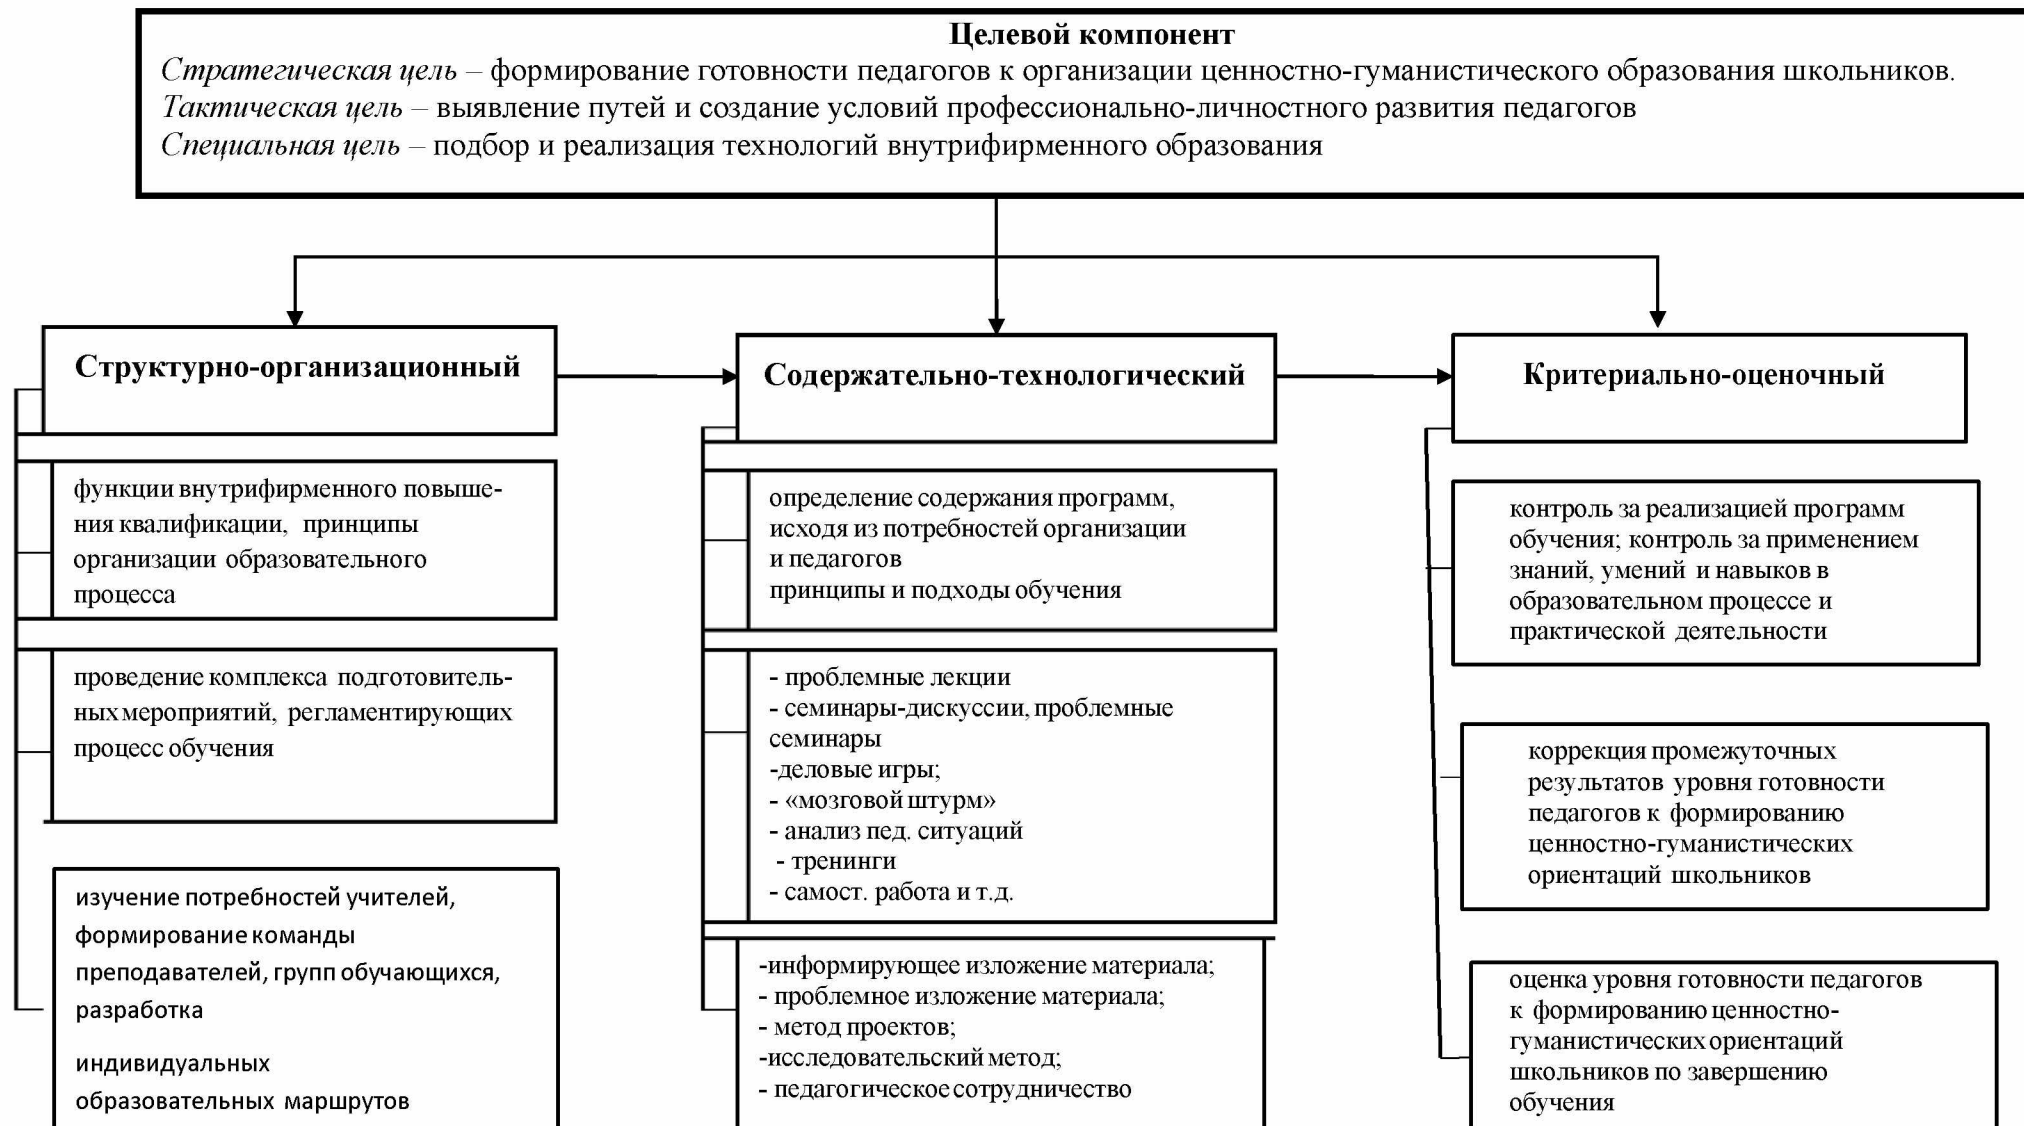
Целевой компонент
*Стратегическая цель* – формирование готовности педагогов к организации ценностно-гуманистического образования школьников.
*Тактическая цель* – выявление путей и создание условий профессионально-личностного развития педагогов
*Специальная цель* – подбор и реализация технологий внутрифирменного образования

Структурно-организационный

функции внутрифирменного повышения квалификации, принципы организации образовательного процесса

проведение комплекса подготовительных мероприятий, регламентирующих процесс обучения

изучение потребностей учителей, формирование команды преподавателей, групп обучающихся, разработка

индивидуальных образовательных маршрутов

Содержательно-технологический

определение содержания программ, исходя из потребностей организации и педагогов
принципы и подходы обучения

- проблемные лекции
- семинары-дискуссии, проблемные семинары
-деловые игры;
- «мозговой штурм»
- анализ пед. ситуаций
- тренинги
- самост. работа и т.д.

-информирующее изложение материала;
- проблемное изложение материала;
- метод проектов;
-исследовательский метод;
- педагогическое сотрудничество

Критериально-оценочный

контроль за реализацией программ обучения; контроль за применением знаний, умений и навыков в образовательном процессе и практической деятельности

коррекция промежуточных результатов уровня готовности педагогов к формированию ценностно-гуманистических ориентаций школьников

оценка уровня готовности педагогов к формированию ценностно-гуманистических ориентаций школьников по завершению обучения